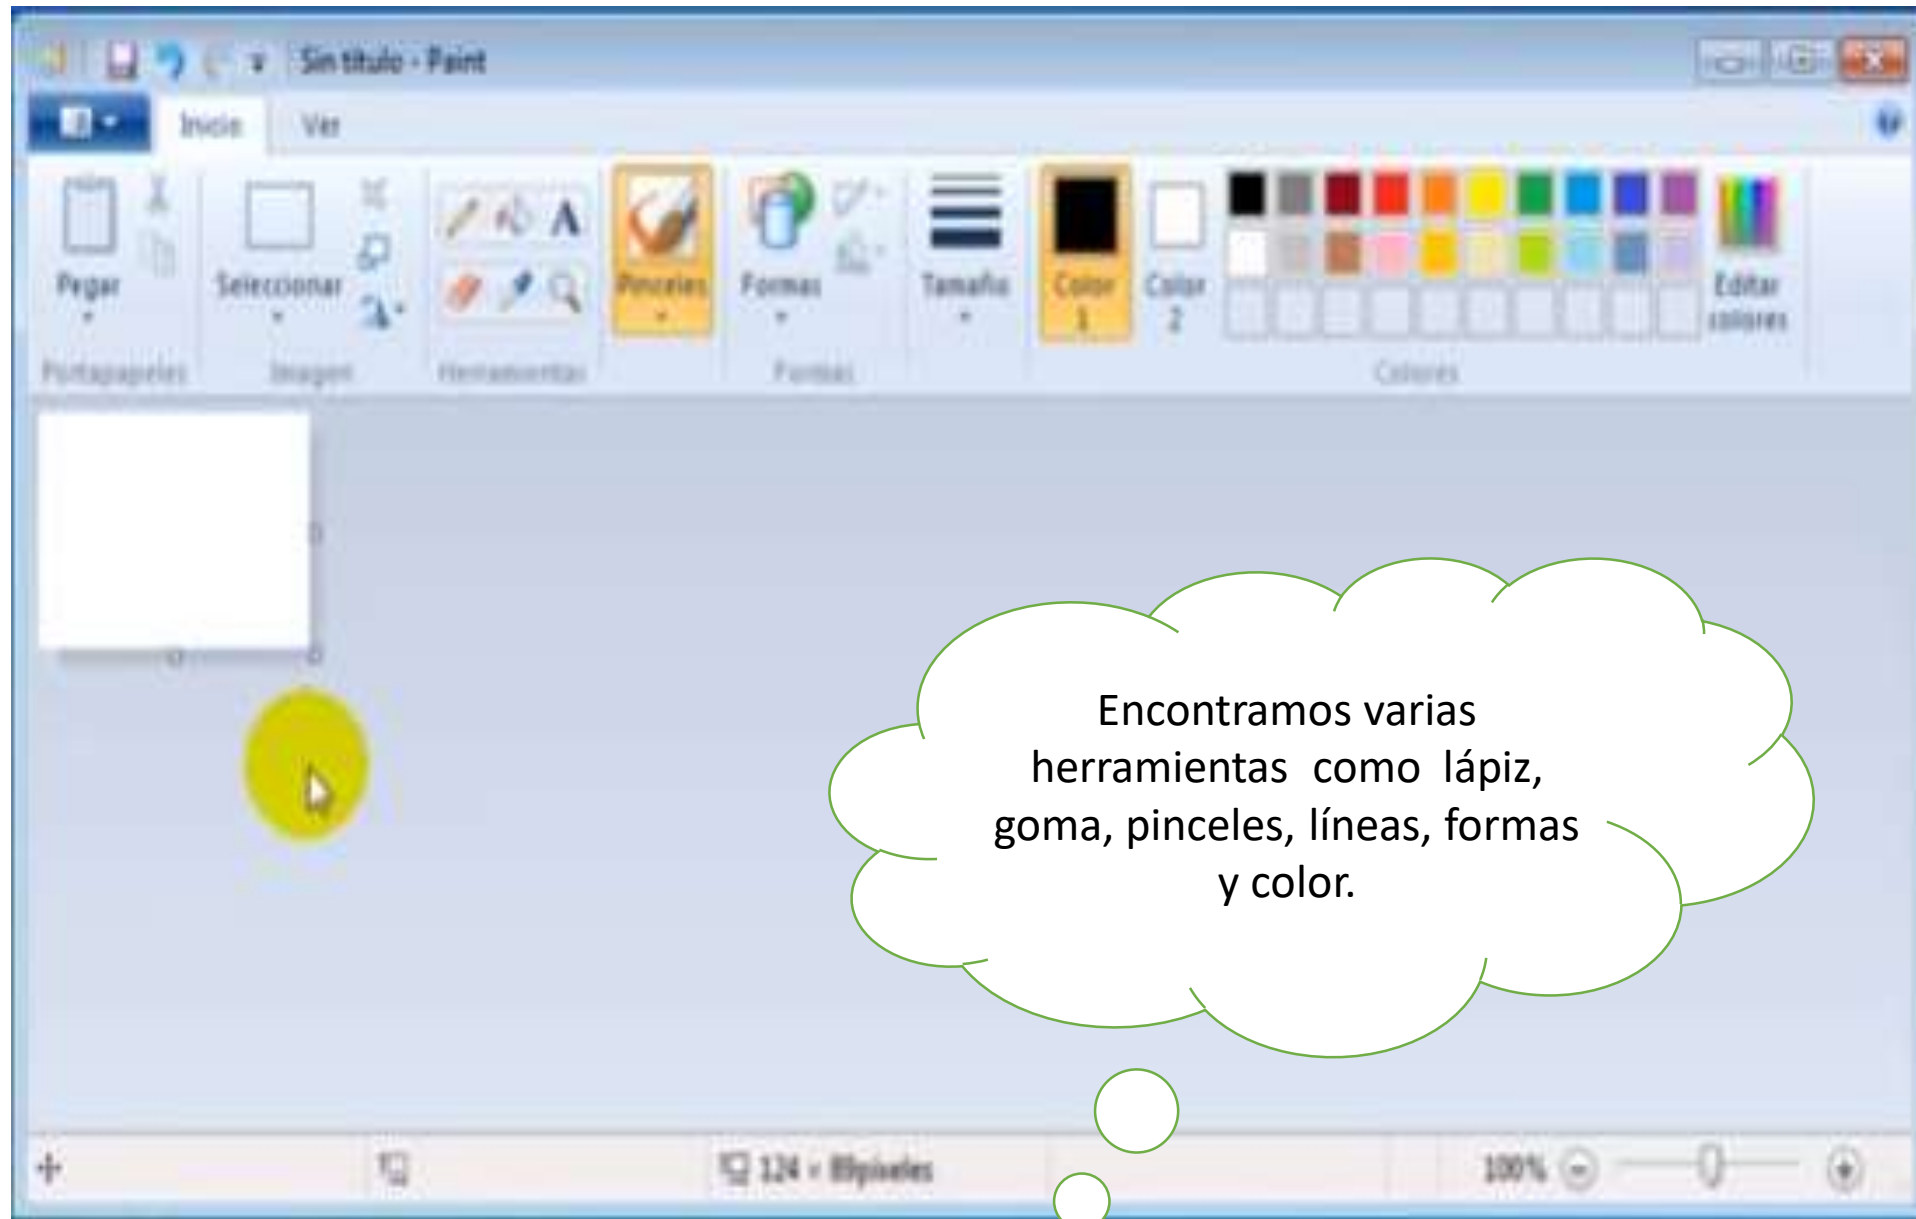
Sin título - Paint

Inicio

Ver

Pegar

Portapapeles

Seleccionar

Imagen

Herramientas

Pinceles

Formas

Formas

Tamaño

Color 1

Color 2

Editar colores

Colores

Encontramos varias herramientas como lápiz, goma, pinceles, líneas, formas y color.

124 × 89píxeles

100%